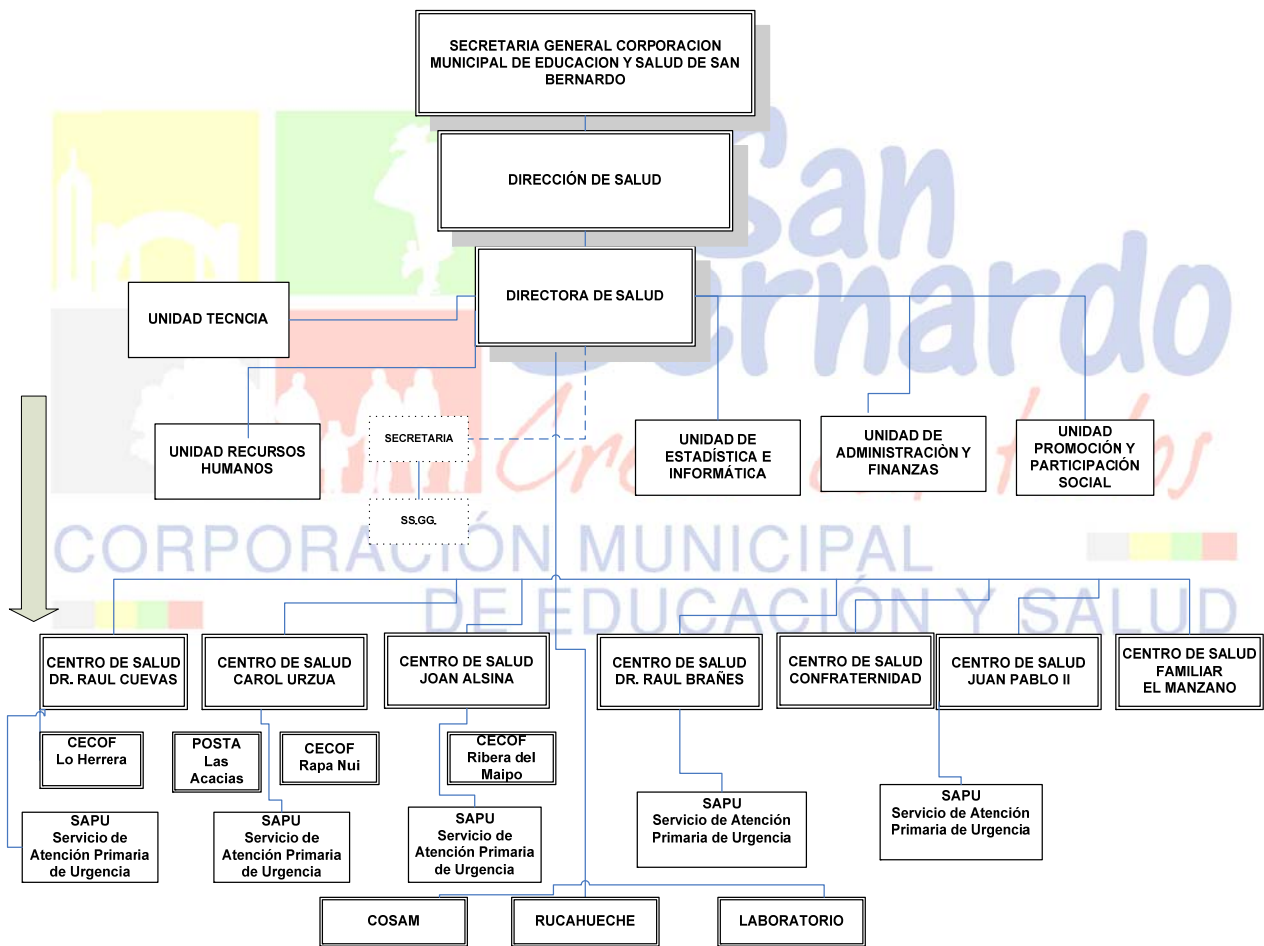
SECRETARIA GENERAL CORPORACION MUNICIPAL DE EDUCACION Y SALUD DE SAN BERNARDO

DIRECCIÓN DE SALUD

DIRECTORA DE SALUD

UNIDAD TECNCIA

UNIDAD RECURSOS HUMANOS

SECRETARIA

SS.GG.

UNIDAD DE ESTADÍSTICA E INFORMÁTICA

UNIDAD DE ADMINISTRACIÒN Y FINANZAS

UNIDAD PROMOCIÓN Y PARTICIPACIÓN SOCIAL

San Bernardo Crece Contigo

CORPORACIÓN MUNICIPAL DE EDUCACIÓN Y SALUD

CENTRO DE SALUD DR. RAUL CUEVAS

CENTRO DE SALUD CAROL URZUA

CENTRO DE SALUD JOAN ALSINA

CENTRO DE SALUD DR. RAUL BRAÑES

CENTRO DE SALUD CONFRATERNIDAD

CENTRO DE SALUD JUAN PABLO II

CENTRO DE SALUD FAMILIAR EL MANZANO

CECOF Lo Herrera

POSTA Las Acacias

CECOF Rapa Nui

CECOF Ribera del Maipo

SAPU Servicio de Atención Primaria de Urgencia

SAPU Servicio de Atención Primaria de Urgencia

SAPU Servicio de Atención Primaria de Urgencia

SAPU Servicio de Atención Primaria de Urgencia

SAPU Servicio de Atención Primaria de Urgencia

COSAM

RUCAHUECHE

LABORATORIO